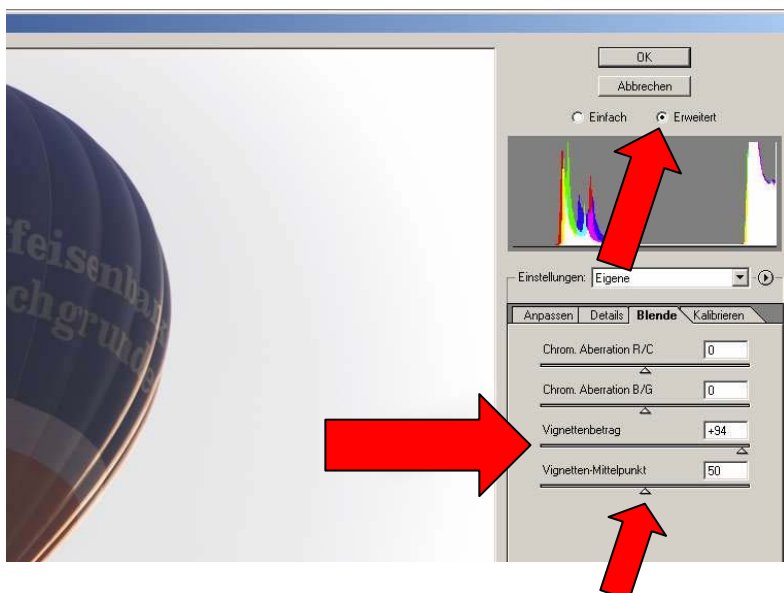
feisenba
chgrunde

OK

Abbrechen

Einfach

Erweitert

Einstellungen: Eigene

Anpassen | Details | Blende | Kalibrieren

Chrom. Aberration R/C 0

Chrom. Aberration B/G 0

Vignettenbetrag +94

Vignetten-Mittelpunkt 50